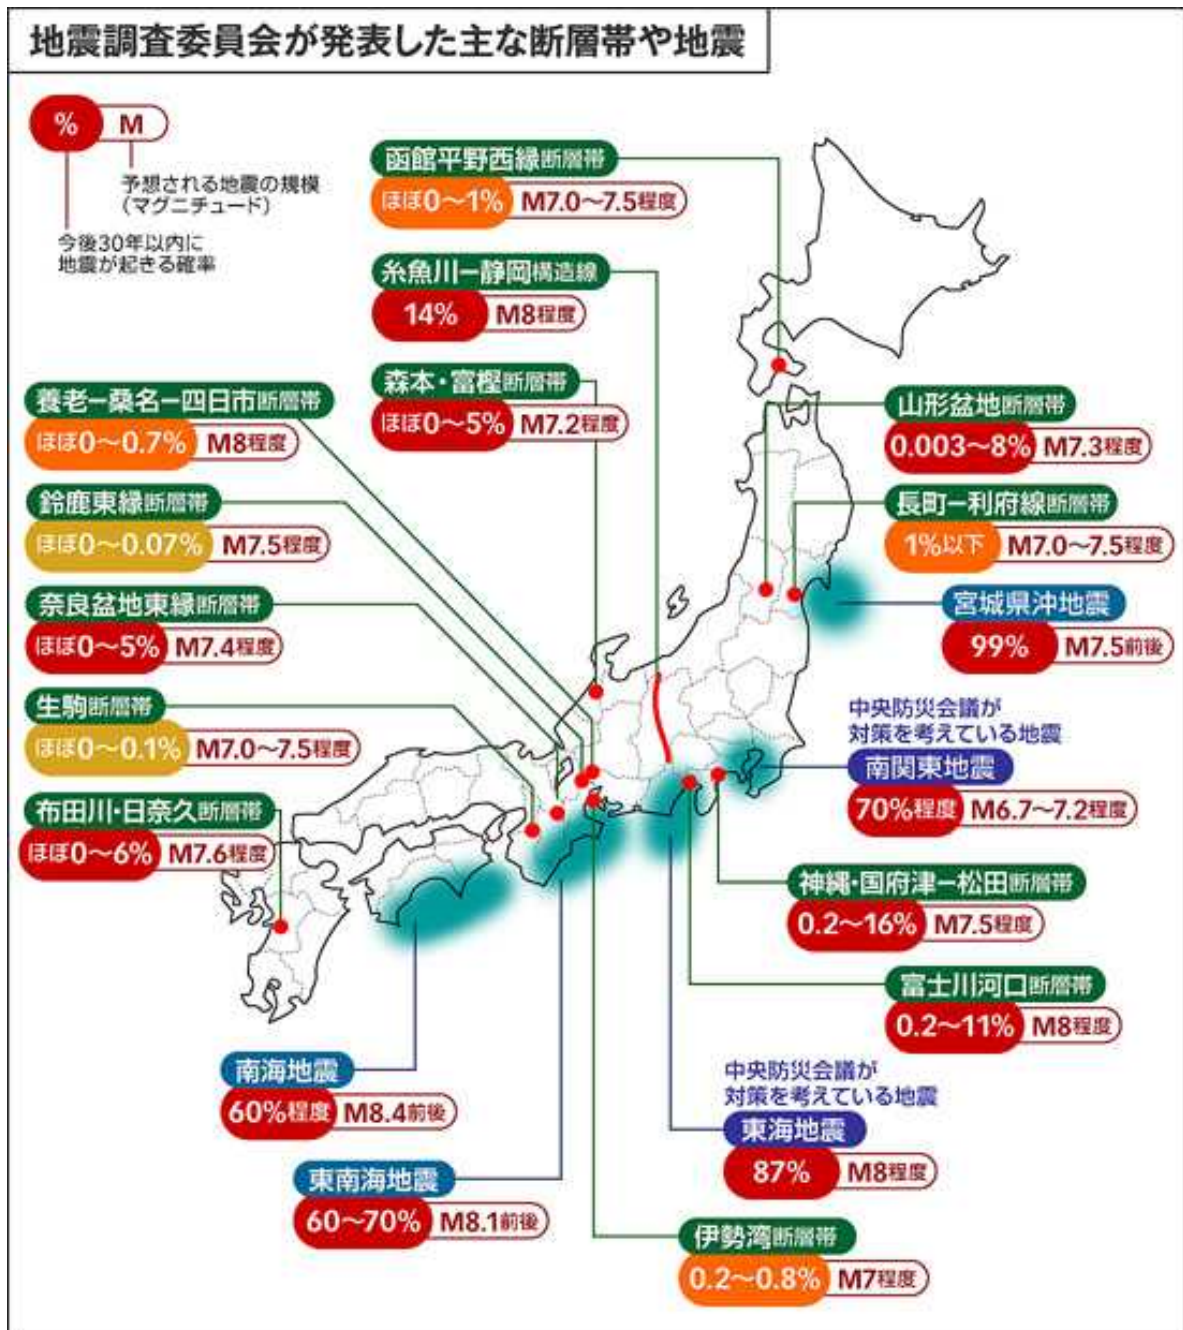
地震調査委員会が発表した主な断層帯や地震

% M

予想される地震の規模（マグニチュード）

今後30年以内に地震が起きる確率

函館平野西縁断層帯
ほぼ0～1% M7.0～7.5程度

糸魚川ー静岡構造線
14% M8程度

森本・富樫断層帯
ほぼ0～5% M7.2程度

養老ー桑名ー四日市断層帯
ほぼ0～0.7% M8程度

鈴鹿東縁断層帯
ほぼ0～0.07% M7.5程度

奈良盆地東縁断層帯
ほぼ0～5% M7.4程度

生駒断層帯
ほぼ0～0.1% M7.0～7.5程度

布田川・日奈久断層帯
ほぼ0～6% M7.6程度

山形盆地断層帯
0.003～8% M7.3程度

長町ー利府線断層帯
1%以下 M7.0～7.5程度

宮城県沖地震
99% M7.5前後

中央防災会議が対策を考えている地震
南関東地震
70%程度 M6.7～7.2程度

神縄・国府津ー松田断層帯
0.2～16% M7.5程度

富士川河口断層帯
0.2～11% M8程度

中央防災会議が対策を考えている地震
東海地震
87% M8程度

南海地震
60%程度 M8.4前後

東南海地震
60～70% M8.1前後

伊勢湾断層帯
0.2～0.8% M7程度